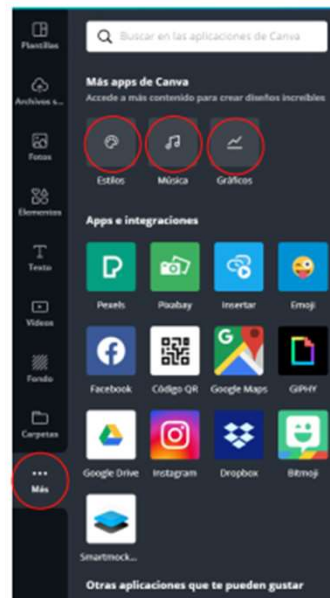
Plantillas
Archivos s...
Fotos
Elementos
Texto
Videos
Fondo
Carpetas
Más

Buscar en las aplicaciones de Canva

Más apps de Canva
Accede a más contenido para crear diseños increíbles

Estilos
Música
Gráficos

Apps e integraciones

Pexels
Pixabay
Insertar
Emoji
Facebook
Código QR
Google Maps
GIPHY
Google Drive
Instagram
Dropbox
Bitmoji
Smartmock...

Otras aplicaciones que te pueden gustar